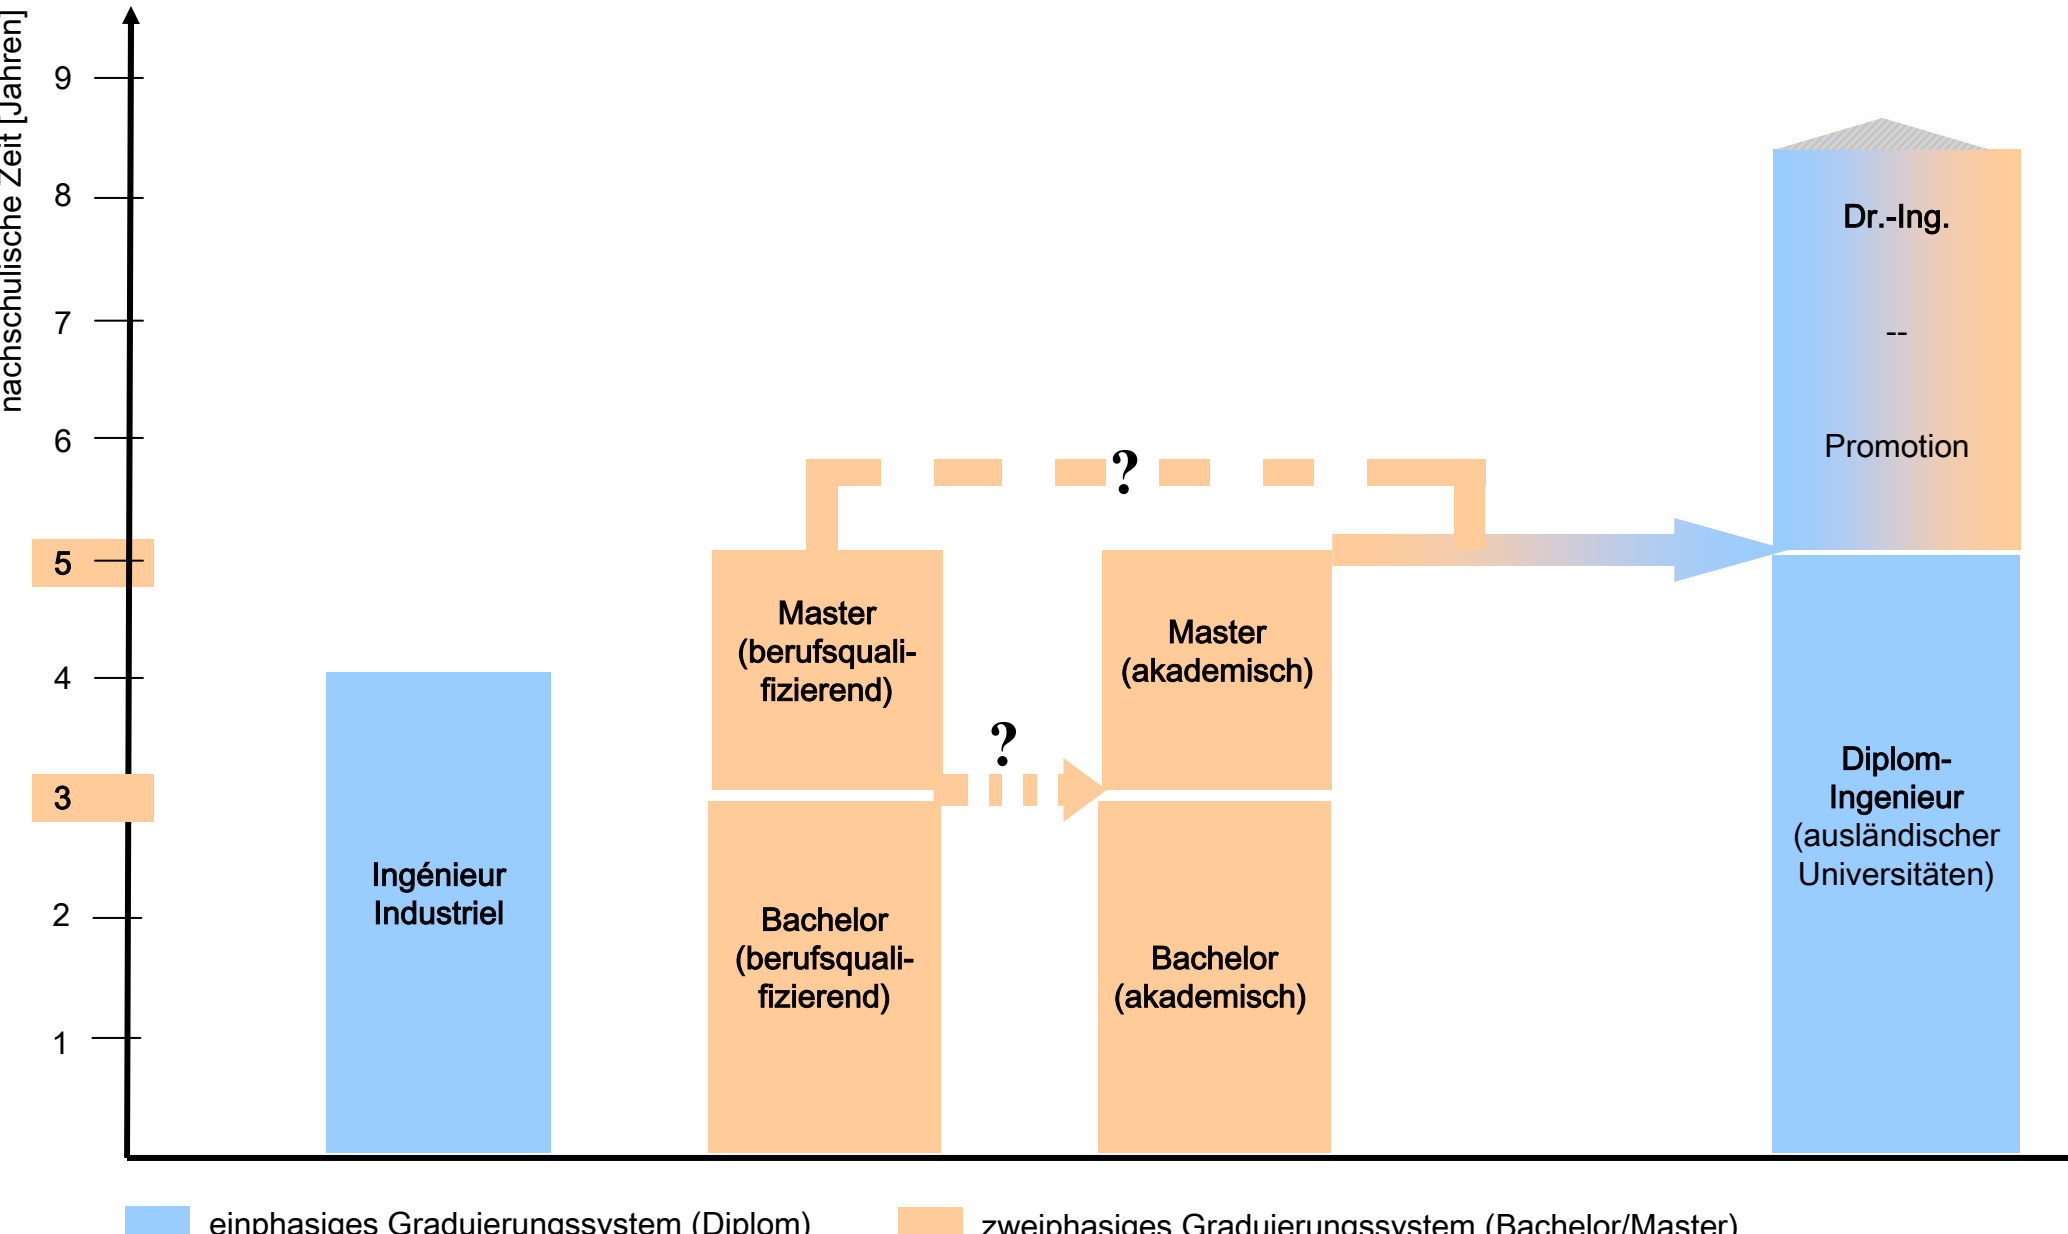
nachschulische Zeit [Jahren]

9
8
7
6
5
4
3
2
1

Dr.-Ing.
--
Promotion

?

Master (berufsqualifizierend)

Master (akademisch)

?

Ingénieur Industriel

Bachelor (berufsqualifizierend)

Bachelor (akademisch)

Diplom-Ingenieur (ausländischer Universitäten)

einphasiges Graduierungssystem (Diplom)
zweiphasiges Graduierungssystem (Bachelor/Master)